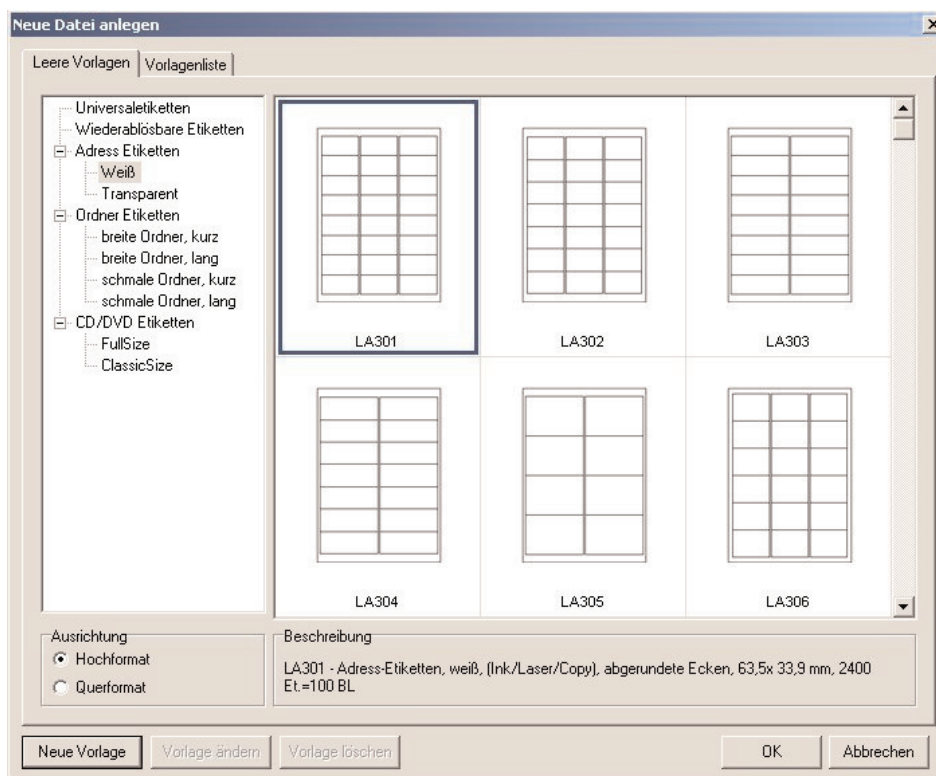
Neue Datei anlegen

Leere Vorlagen | Vorlagenliste

Universaletiketten
Wiederablösbare Etiketten
Adress Etiketten
Weiß
Transparent
Ordner Etiketten
breite Ordner, kurz
breite Ordner, lang
schmale Ordner, kurz
schmale Ordner, lang
CD/DVD Etiketten
FullSize
ClassicSize

LA301
LA302
LA303
LA304
LA305
LA306

Ausrichtung
Hochformat
Querformat

Beschreibung
LA301 - Adress-Etiketten, weiß, (Ink/Laser/Copy), abgerundete Ecken, 63,5x 33,9 mm, 2400 Et.=100 BL

Neue Vorlage
Vorlage ändern
Vorlage löschen
OK
Abbrechen